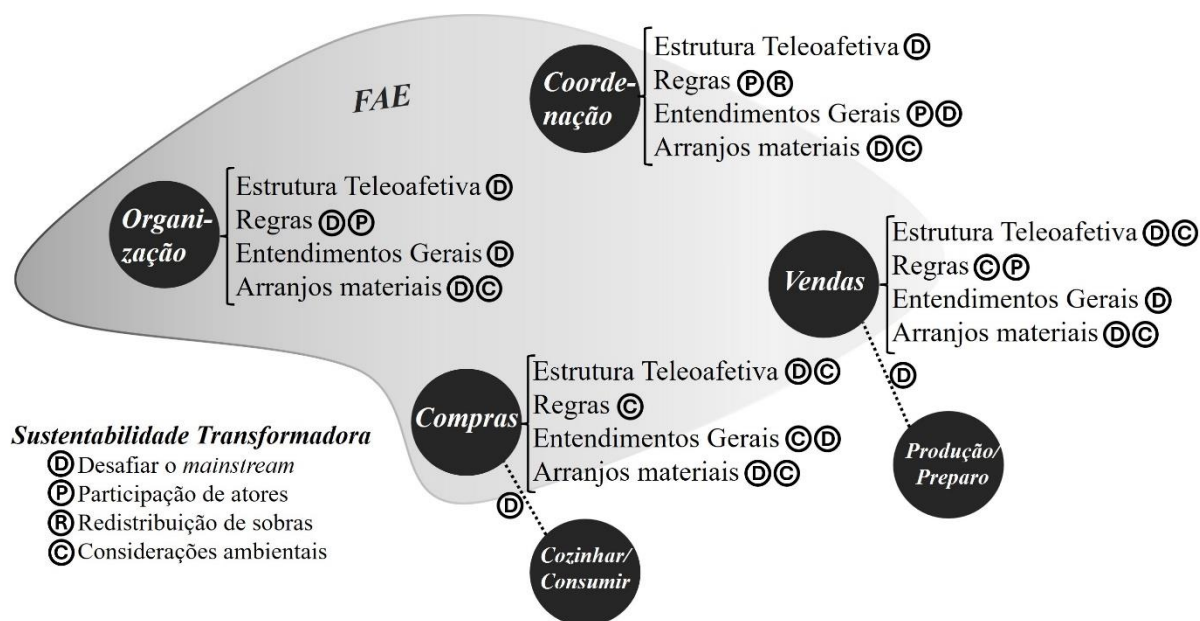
FAE

Coordenação
Estrutura Teleoafetiva D
Regras P R
Entendimentos Gerais P D
Arranjos materiais D C

Organização
Estrutura Teleoafetiva D
Regras D P
Entendimentos Gerais D
Arranjos materiais D C

Vendas
Estrutura Teleoafetiva D C
Regras C P
Entendimentos Gerais D
Arranjos materiais D C

D

Produção/ Preparo

Compras
Estrutura Teleoafetiva D C
Regras C
Entendimentos Gerais C D
Arranjos materiais D C

D

Cozinhar/ Consumir

Sustentabilidade Transformadora
D Desafiar o mainstream
P Participação de atores
R Redistribuição de sobras
C Considerações ambientais